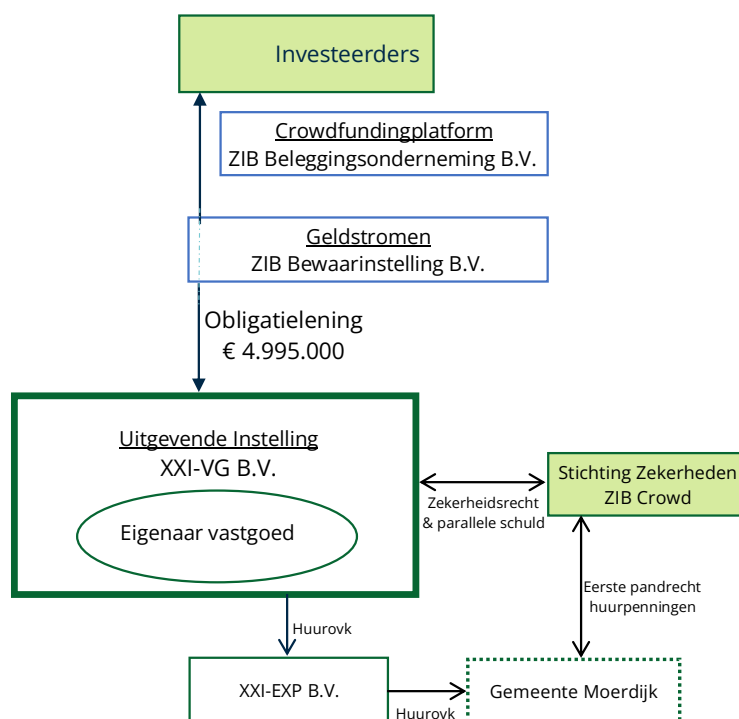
Investeerders

Crowdfundingplatform
ZIB Beleggingsonderneming B.V.

Geldstromen
ZIB Bewaarinstelling B.V.

Obligatielening
€ 4.995.000

Uitgevende Instelling
XXI-VG B.V.

Eigenaar vastgoed

Zekerheidsrecht
& parallele schuld

Stichting Zekerheden
ZIB Crowd

Eerste pandrecht
huurpenningen

Huurovk

XXI-EXP B.V.

Huurovk

Gemeente Moerdijk